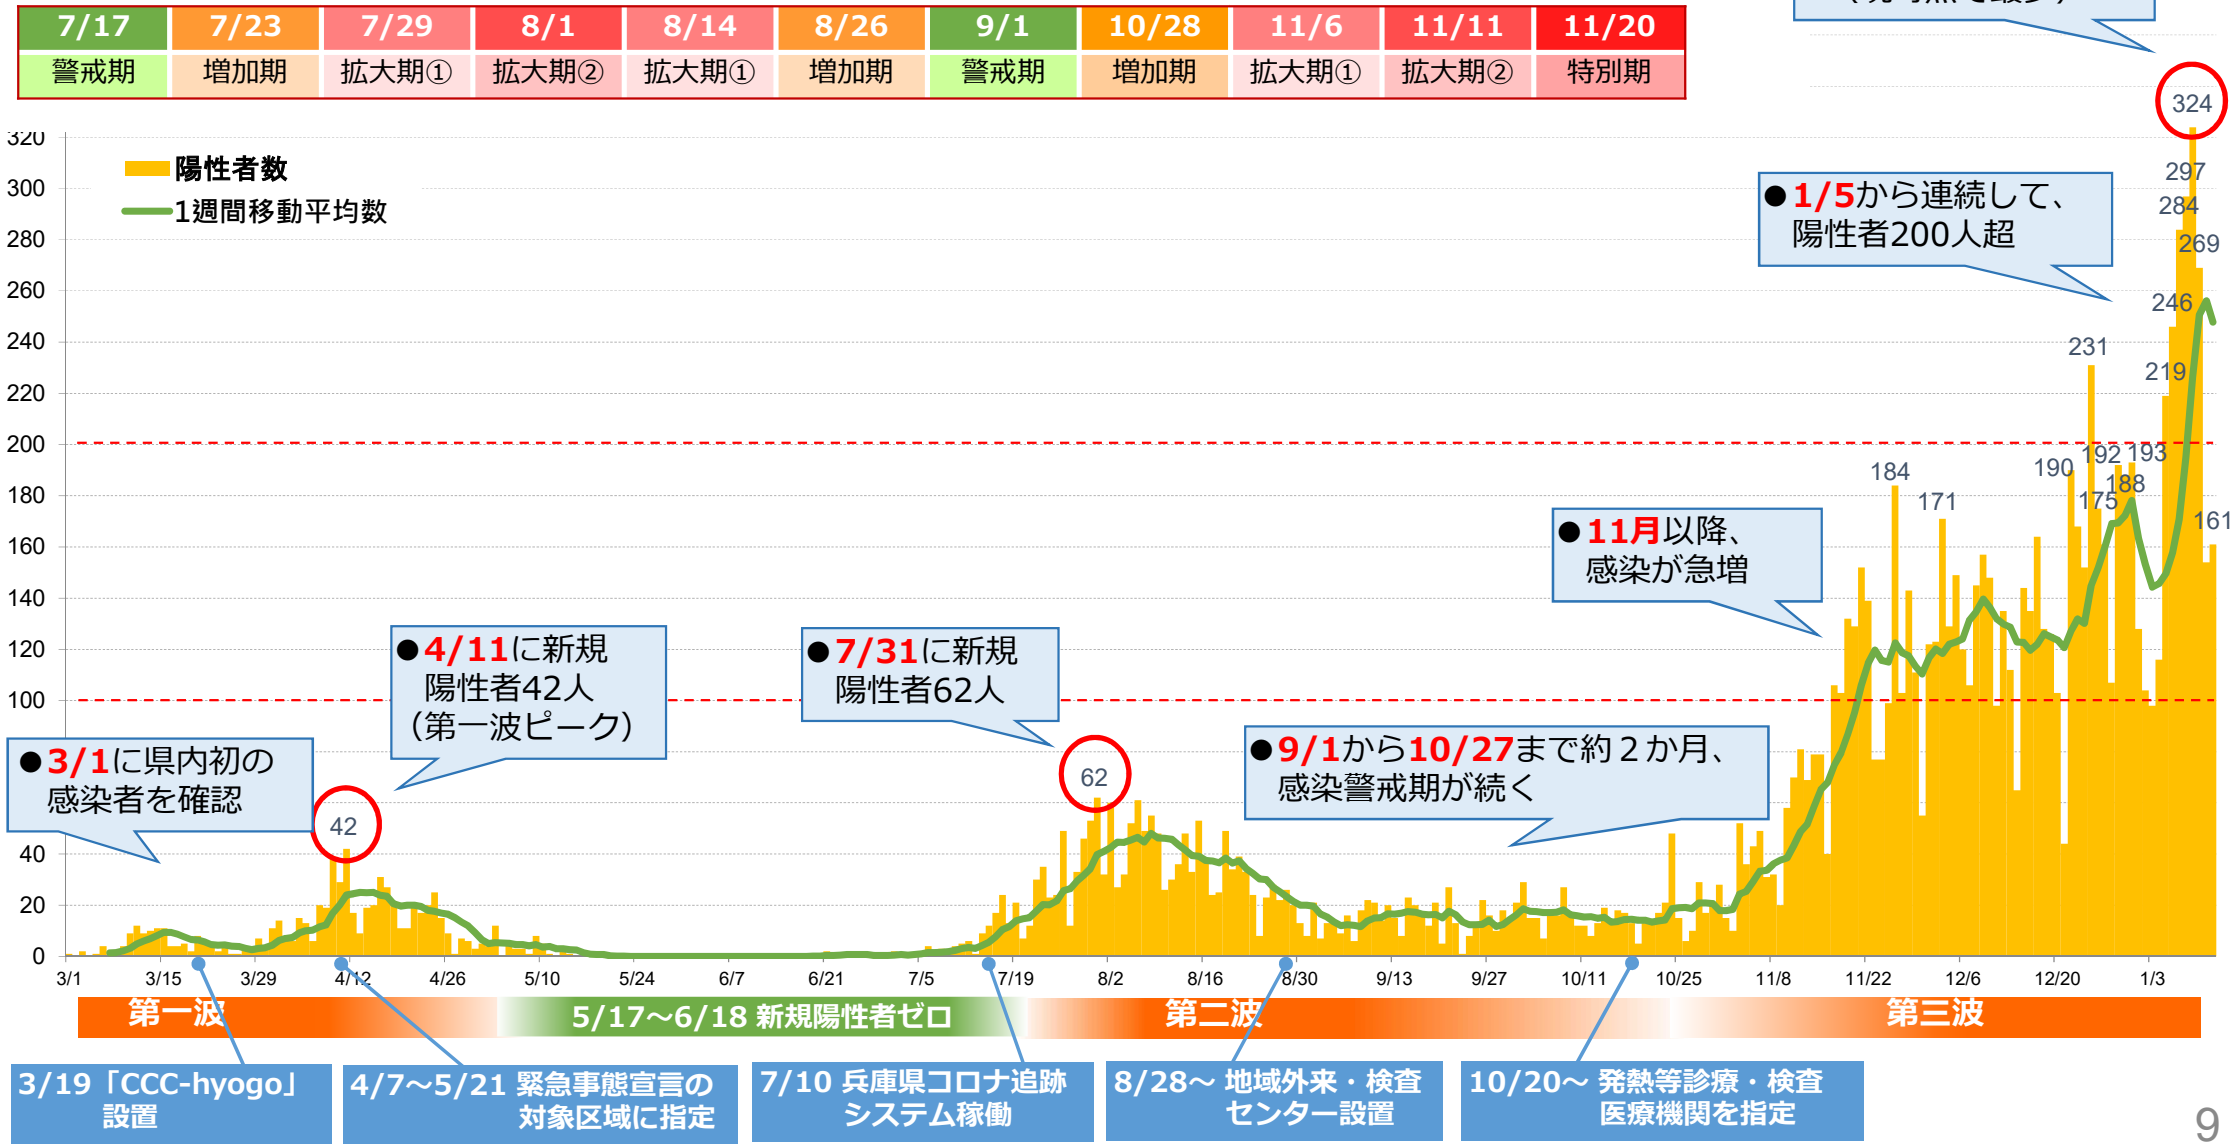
| 7/17 | 7/23 | 7/29 | 8/1 | 8/14 | 8/26 | 9/1 | 10/28 | 11/6 | 11/11 | 11/20 |
|---|---|---|---|---|---|---|---|---|---|---|
| 警戒期 | 増加期 | 拡大期① | 拡大期② | 拡大期① | 増加期 | 警戒期 | 増加期 | 拡大期① | 拡大期② | 特別期 |

陽性者数
1週間移動平均数

320 300 280 260 240 220 200 180 160 140 120 100 40 20 0

●3/1に県内初の感染者を確認

42

●4/11に新規陽性者42人（第一波ピーク）

●7/31に新規陽性者62人

62

●9/1から10/27まで約２か月、感染警戒期が続く

●11月以降、感染が急増

●1/5から連続して、陽性者200人超

324 297 284 269 246 231 219 184 171 190 192 193 188 175 161

3/1 3/15 3/29 4/12 4/26 5/10 5/24 6/7 6/21 7/5 7/19 8/2 8/16 8/30 9/13 9/27 10/11 10/25 11/8 11/22 12/6 12/20 1/3

第一波　5/17～6/18 新規陽性者ゼロ　第二波　第三波

3/19「CCC-hyogo」設置

4/7～5/21 緊急事態宣言の対象区域に指定

7/10 兵庫県コロナ追跡システム稼働

8/28～ 地域外来・検査センター設置

10/20～ 発熱等診療・検査医療機関を指定

9